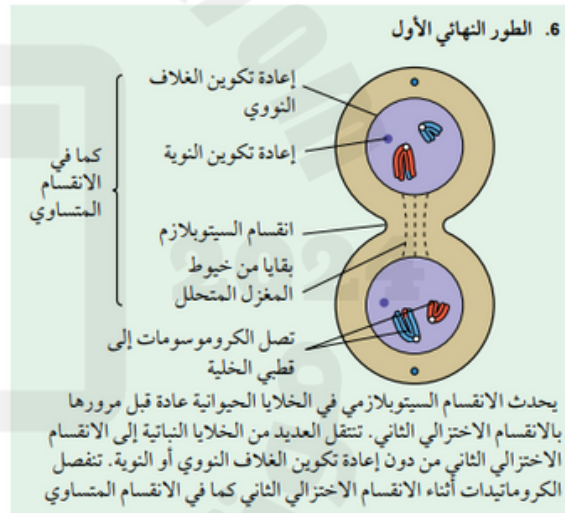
6. الطور النهائي الأول

إعادة تكوين الغلاف النووي

إعادة تكوين النوية

كما في الانقسام المتساوي

انقسام السيتوبلازم

بقايا من خيوط المغزل المتحلل

تصل الكروموسومات إلى قطبي الخلية

يحدث الانقسام السيتوبلازمي في الخلايا الحيوانية عادة قبل مرورها بالانقسام الاختزالي الثاني. تنتقل العديد من الخلايا النباتية إلى الانقسام الاختزالي الثاني من دون إعادة تكوين الغلاف النووي أو النوية. تنفصل الكروماتيدات أثناء الانقسام الاختزالي الثاني كما في الانقسام المتساوي